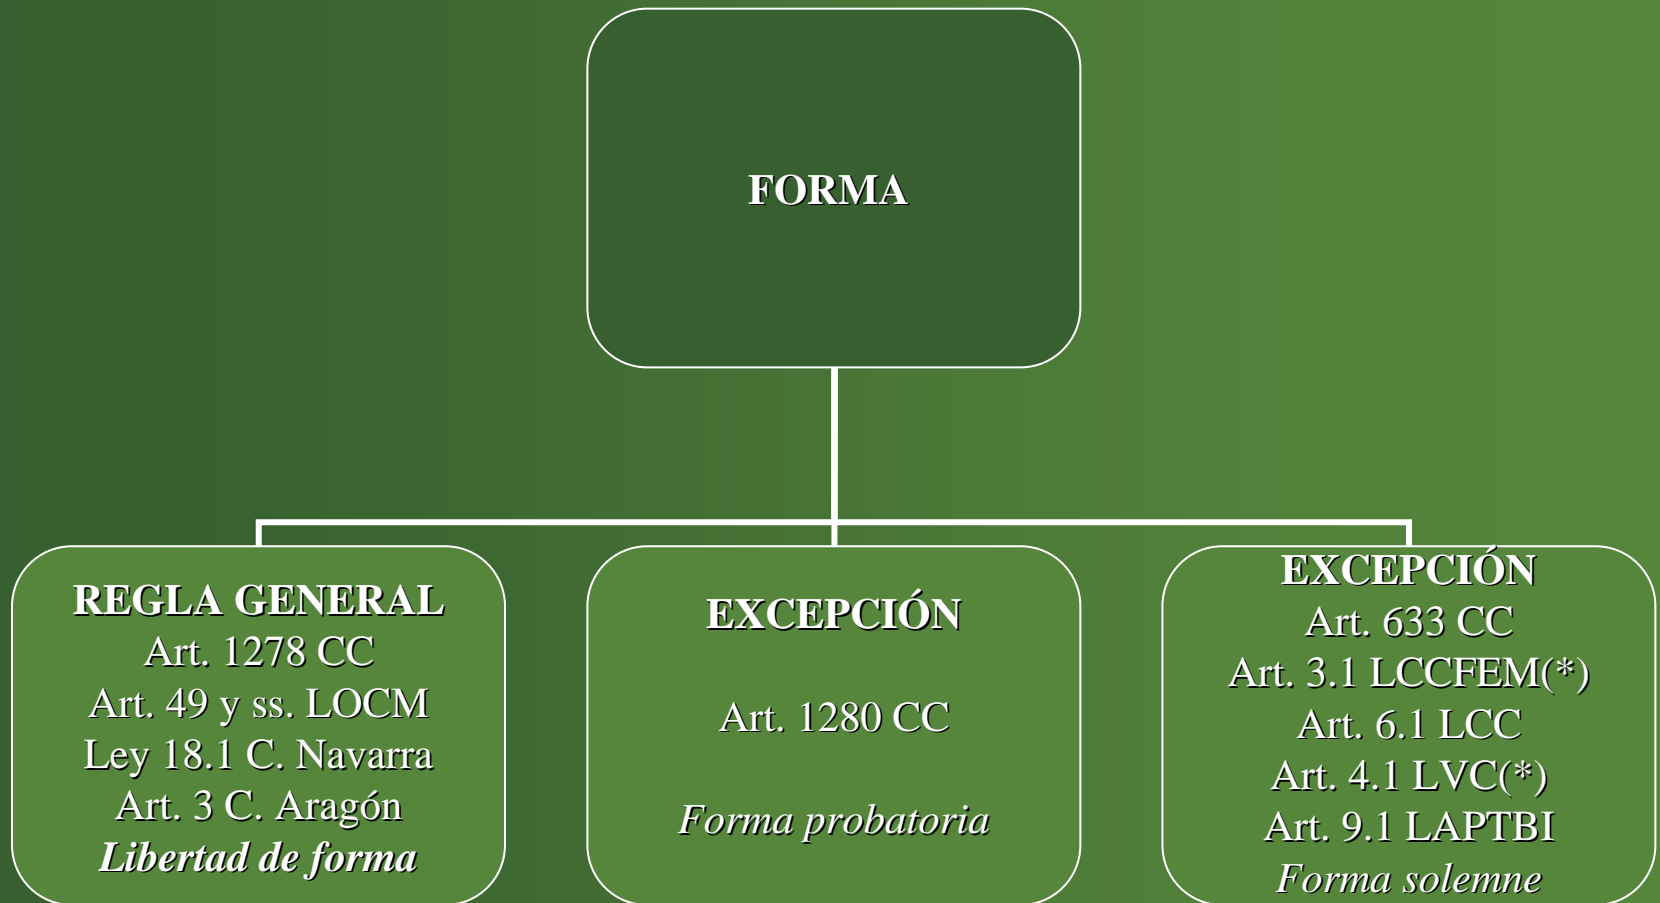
FORMA

REGLA GENERAL
Art. 1278 CC
Art. 49 y ss. LOCM
Ley 18.1 C. Navarra
Art. 3 C. Aragón
Libertad de forma

EXCEPCIÓN

Art. 1280 CC

Forma probatoria

EXCEPCIÓN
Art. 633 CC
Art. 3.1 LCCFEM(*)
Art. 6.1 LCC
Art. 4.1 LVC(*)
Art. 9.1 LAPTBI
Forma solemne